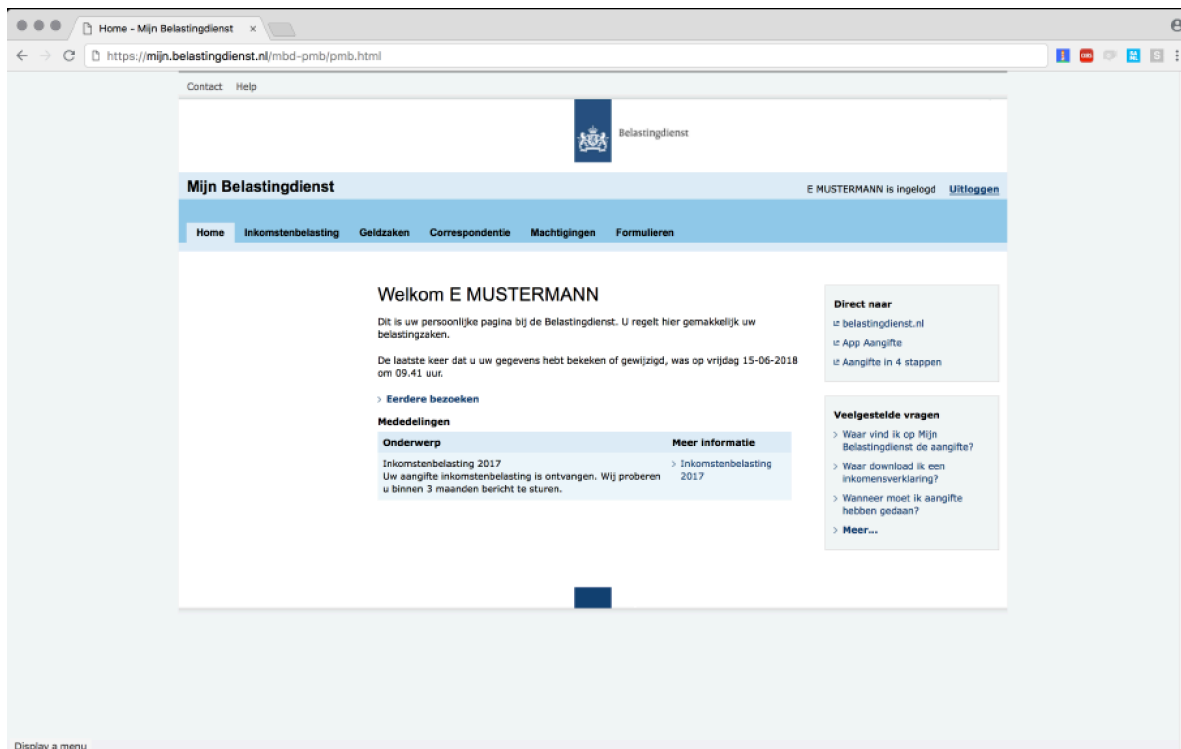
Home - Mijn Belastingdienst ×

https://mijn.belastingdienst.nl/mbd-pmb/pmb.html

Contact Help

Belastingdienst

Mijn Belastingdienst

E MUSTERMANN is ingelogd Uitloggen

Home Inkomstenbelasting Geldzaken Correspondentie Machtigingen Formulieren

Welkom E MUSTERMANN

Dit is uw persoonlijke pagina bij de Belastingdienst. U regelt hier gemakkelijk uw belastingzaken.

De laatste keer dat u uw gegevens hebt bekeken of gewijzigd, was op vrijdag 15-06-2018 om 09.41 uur.

Eerdere bezoeken

Mededelingen

| Onderwerp | Meer informatie |
|---|---|
| Inkomstenbelasting 2017 Uw aangifte inkomstenbelasting is ontvangen. Wij proberen u binnen 3 maanden bericht te sturen. | Inkomstenbelasting 2017 |

Direct naar
belastingdienst.nl
App Aangifte
Aangifte in 4 stappen

Veelgestelde vragen
Waar vind ik op Mijn Belastingdienst de aangifte?
Waar download ik een inkomensverklaring?
Wanneer moet ik aangifte hebben gedaan?
Meer...

Display a menu